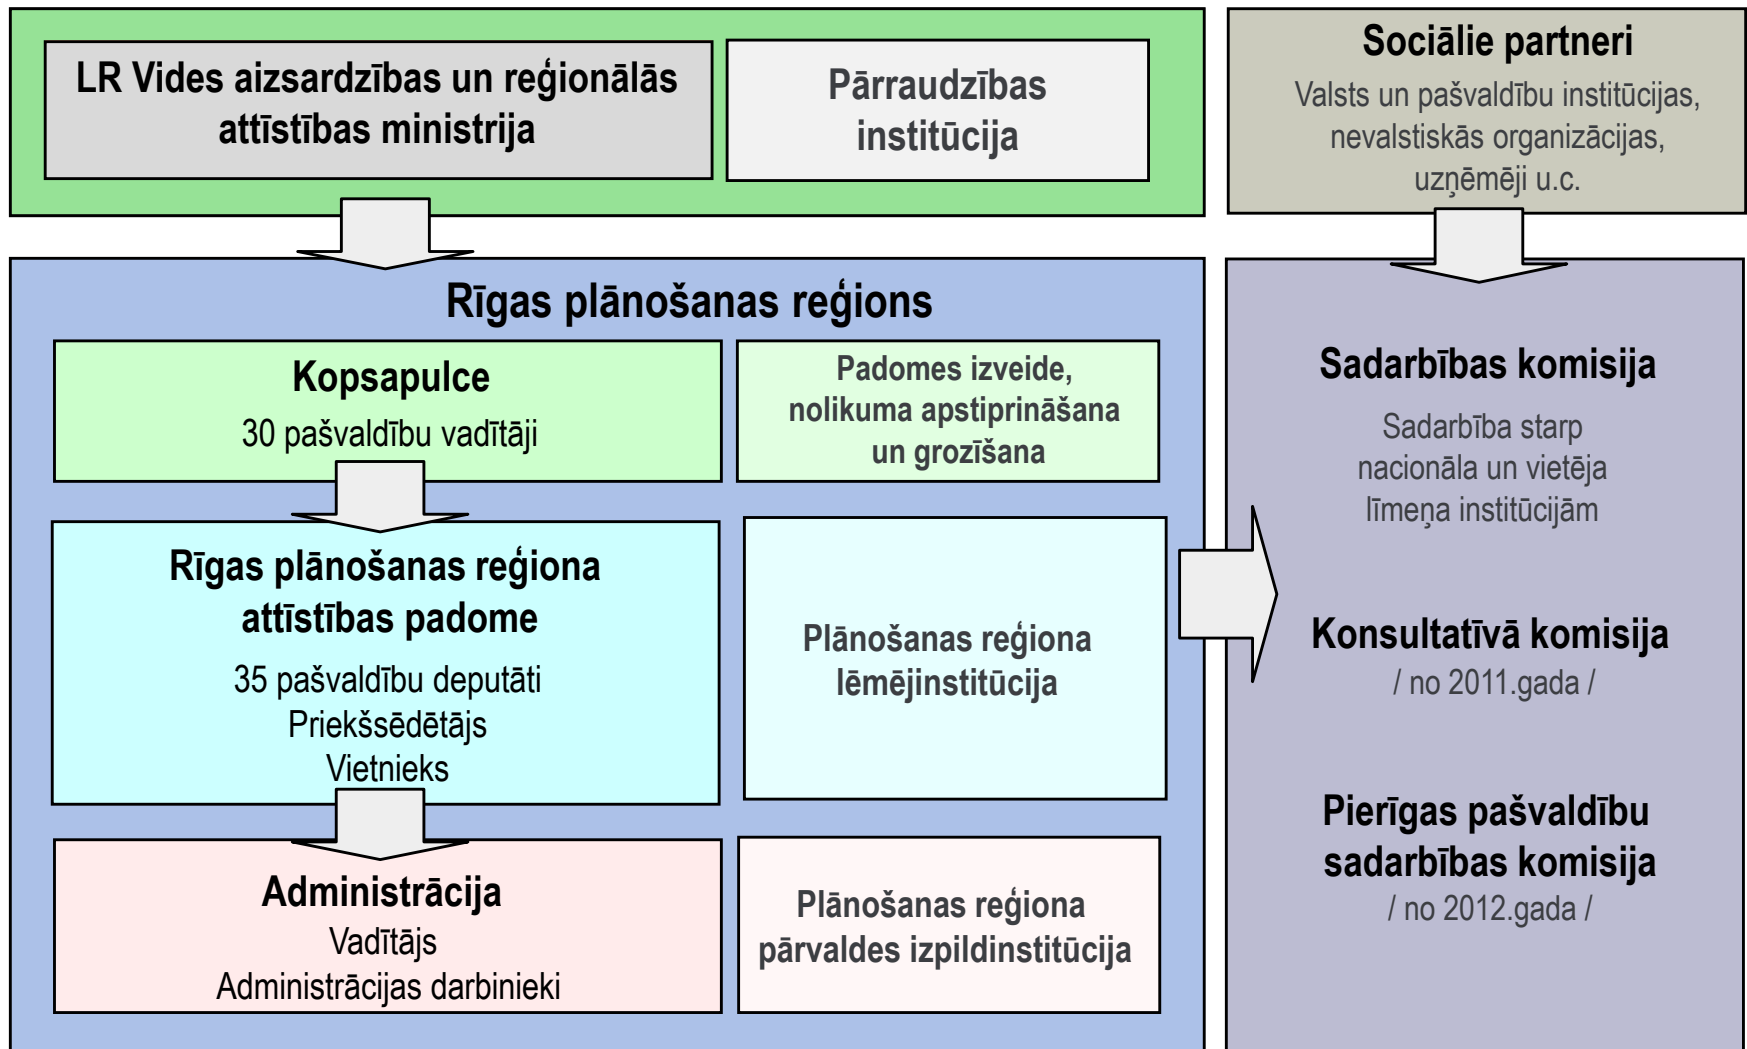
LR Vides aizsardzības un reģionālās attīstības ministrija

Pārraudzības institūcija

Sociālie partneri
Valsts un pašvaldību institūcijas, nevalstiskās organizācijas, uzņēmēji u.c.

Rīgas plānošanas reģions

Kopsapulce
30 pašvaldību vadītāji

Padomes izveide, nolikuma apstiprināšana un grozīšana

Rīgas plānošanas reģiona attīstības padome
35 pašvaldību deputāti
Priekšsēdētājs
Vietnieks

Plānošanas reģiona lēmējinstitūcija

Administrācija
Vadītājs
Administrācijas darbinieki

Plānošanas reģiona pārvaldes izpildinstitūcija

Sadarbības komisija
Sadarbība starp nacionāla un vietēja līmeņa institūcijām

Konsultatīvā komisija
/ no 2011.gada /

Pierīgas pašvaldību sadarbības komisija
/ no 2012.gada /